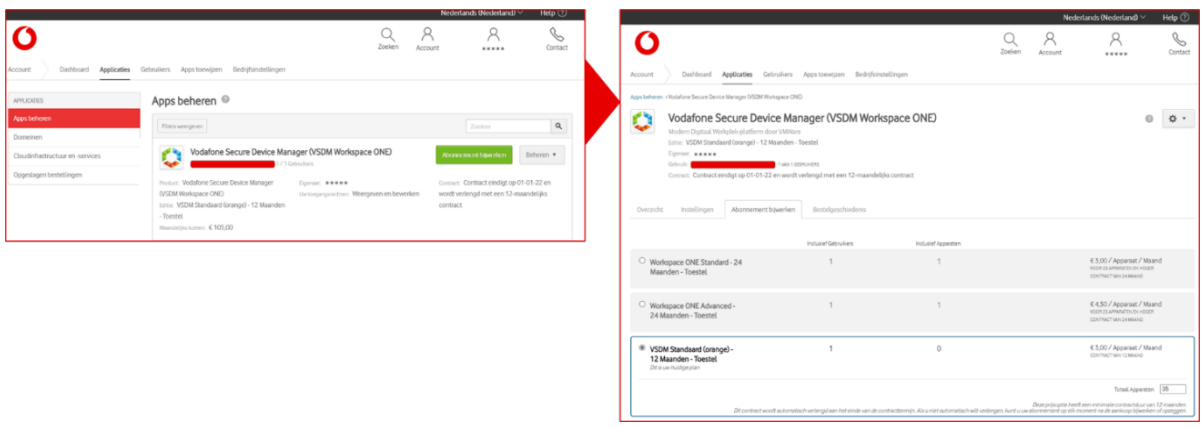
Nederlands (Nederland) Help

Zoeken Account ★★★★★ Contact

Account Dashboard Applicaties Gebruikers Apps toewijzen Bedrijfsinstellingen

APPLICATIES
Apps beheren
Domeinen
Cloudinfrastructuur en -services
Opgeslagen bestellingen

Apps beheren

Filters weergeven Zoeken

Vodafone Secure Device Manager (VSDM Workspace ONE)
/ 1 Gebruikers

Abonnement bijwerken Beheren

Product: Vodafone Secure Device Manager (VSDM Workspace ONE)
Editie: VSDM Standaard (orange) - 12 Maanden - Toestel
Maandelijks kosten: € 105,00
Eigenaar: ★★★★★
Verantwoordelijken: Weergeven en bewerken
Contract: Contract eindigt op 01-01-22 en wordt verlengd met een 12-maandelijks contract

Nederlands (Nederland) Help

Zoeken Account ★★★★★ Contact

Account Dashboard Applicaties Gebruikers Apps toewijzen Bedrijfsinstellingen

Apps beheren > Vodafone Secure Device Manager (VSDM Workspace ONE)

Vodafone Secure Device Manager (VSDM Workspace ONE)
Modern Digitaal Werkplek-platform door VMWare
Editie: VSDM Standaard (orange) - 12 Maanden - Toestel
Eigenaar: ★★★★★
Gebruikt: 1 VAN 1 GEBRUIKERS
Contract: Contract eindigt op 01-01-22 en wordt verlengd met een 12-maandelijks contract

Overzicht Instellingen Abonnement bijwerken Bestelgeschiedenis

| | Inclusief Gebruikers | Inclusief Apparaten | |
|---|---|---|---|
| Workspace ONE Standard - 24 Maanden - Toestel | 1 | 1 | € 5,00 / Apparaat / Maand VOOR 25 APPARATEN OF MEER CONTRACT VAN 24 MAAND |
| Workspace ONE Advanced - 24 Maanden - Toestel | 1 | 1 | € 4,50 / Apparaat / Maand VOOR 25 APPARATEN OF MEER CONTRACT VAN 24 MAAND |
| VSDM Standaard (orange) - 12 Maanden - Toestel Dit is uw huidige plan | 1 | 0 | € 3,00 / Apparaat / Maand CONTRACT VAN 12 MAAND |

Totaal Apparaten 35

Deze prijsoptie heeft een minimale contractduur van 12 maanden.
Dit contract wordt automatisch verlengd aan het einde van de contracttermijn. Als u niet automatisch wilt verlengen, kunt u uw abonnement op elk moment na de aankoop bijwerken of opzeggen.